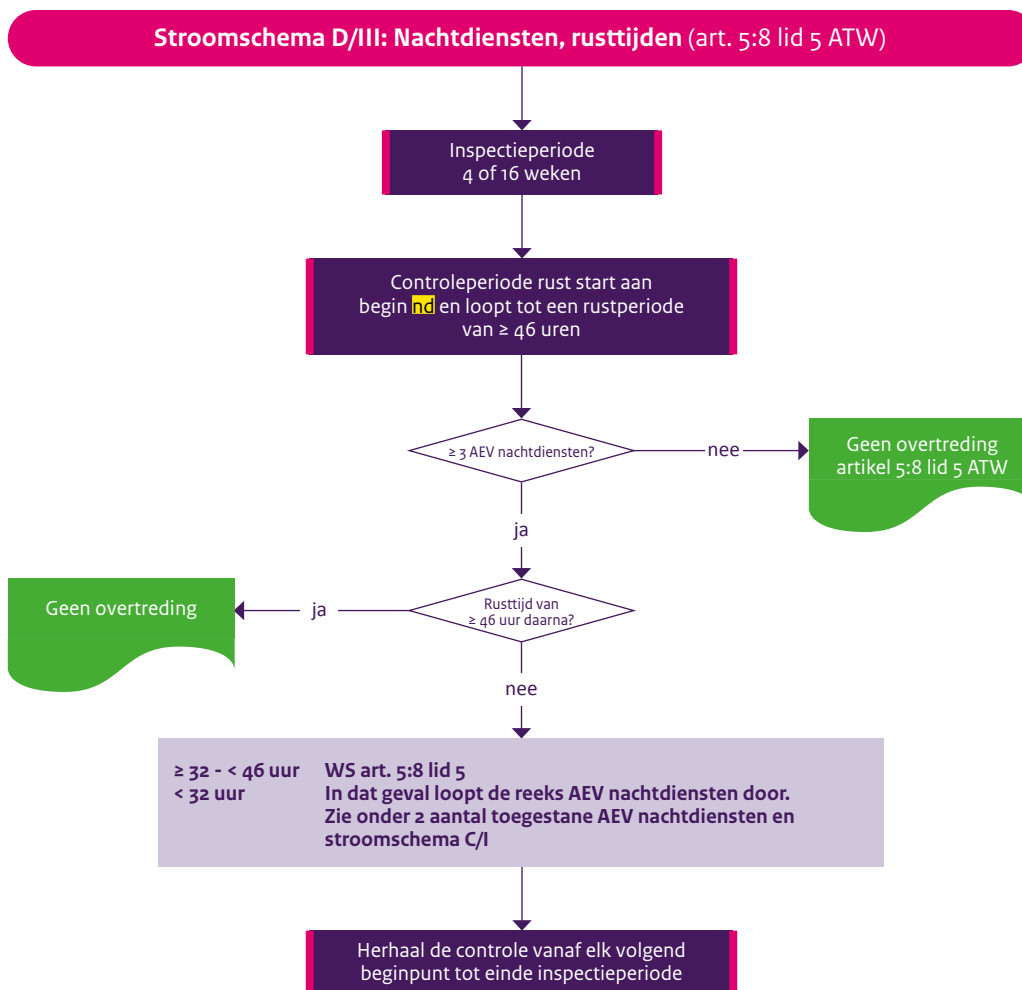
**Stroomschema D/III: Nachtdiensten, rusttijden** (art. 5:8 lid 5 ATW)

Inspectieperiode
4 of 16 weken

Controleperiode rust start aan begin nd en loopt tot een rustperiode van ≥ 46 uren

≥ 3 AEV nachtdiensten?

nee

Geen overtreding artikel 5:8 lid 5 ATW

ja

Geen overtreding

ja

Rusttijd van ≥ 46 uur daarna?

nee

**≥ 32 - < 46 uur** **WS art. 5:8 lid 5**
**< 32 uur** **In dat geval loopt de reeks AEV nachtdiensten door. Zie onder 2 aantal toegestane AEV nachtdiensten en stroomschema C/I**

Herhaal de controle vanaf elk volgend beginpunt tot einde inspectieperiode